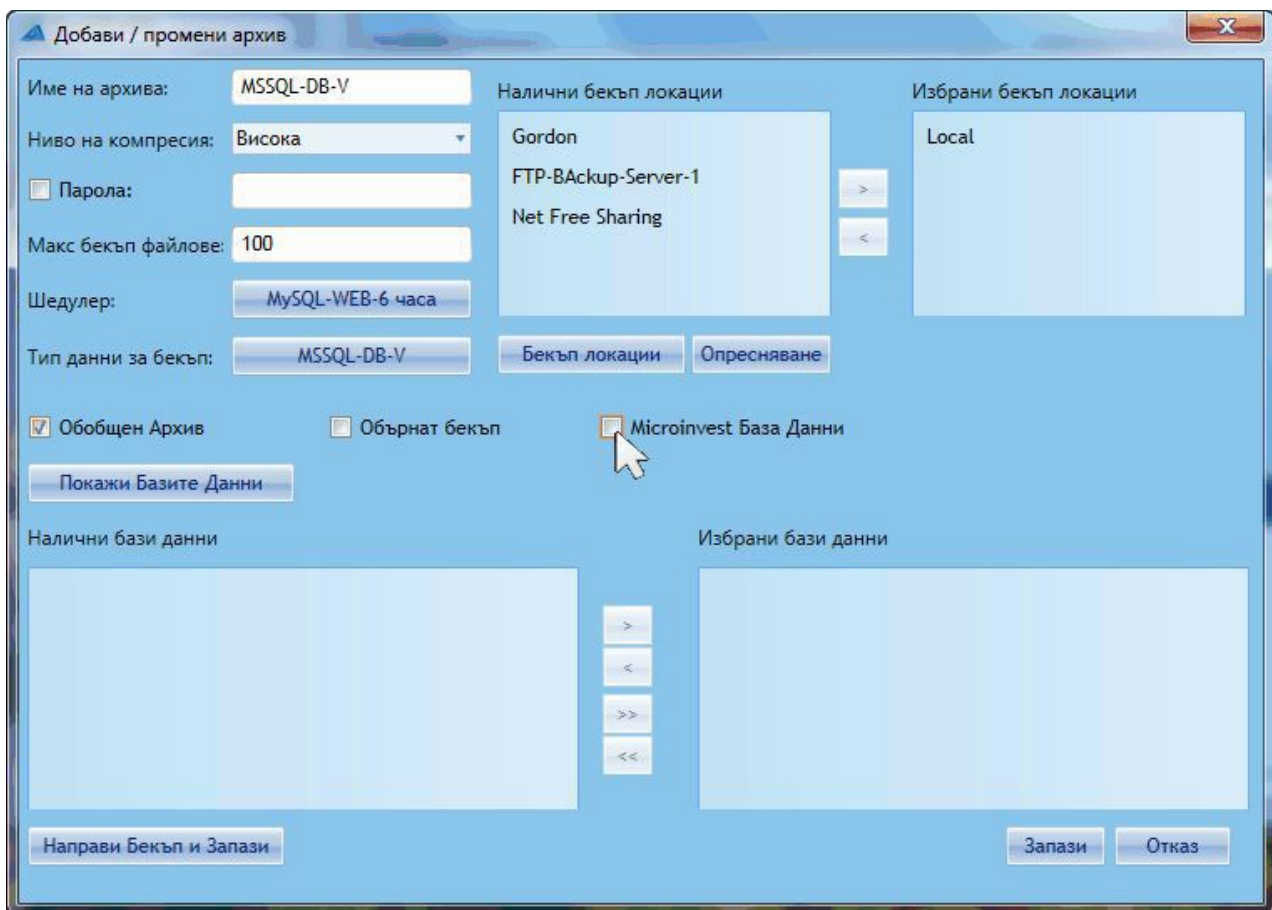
Добави / промени архив

Име на архива: MSSQL-DB-V

Ниво на компресия: Висока

Парола:

Макс бекъп файлове: 100

Шедулер: MySQL-WEB-6 часа

Тип данни за бекъп: MSSQL-DB-V

Налични бекъп локации

Gordon
FTP-BAckup-Server-1
Net Free Sharing

>
<

Избрани бекъп локации

Local

Бекъп локации
Опресняване

Обобщен Архив
Обърнат бекъп
Microinvest База Данни

Покажи Базите Данни

Налични бази данни

>
<
>>
<<

Избрани бази данни

Направи Бекъп и Запази

Запази
Отказ